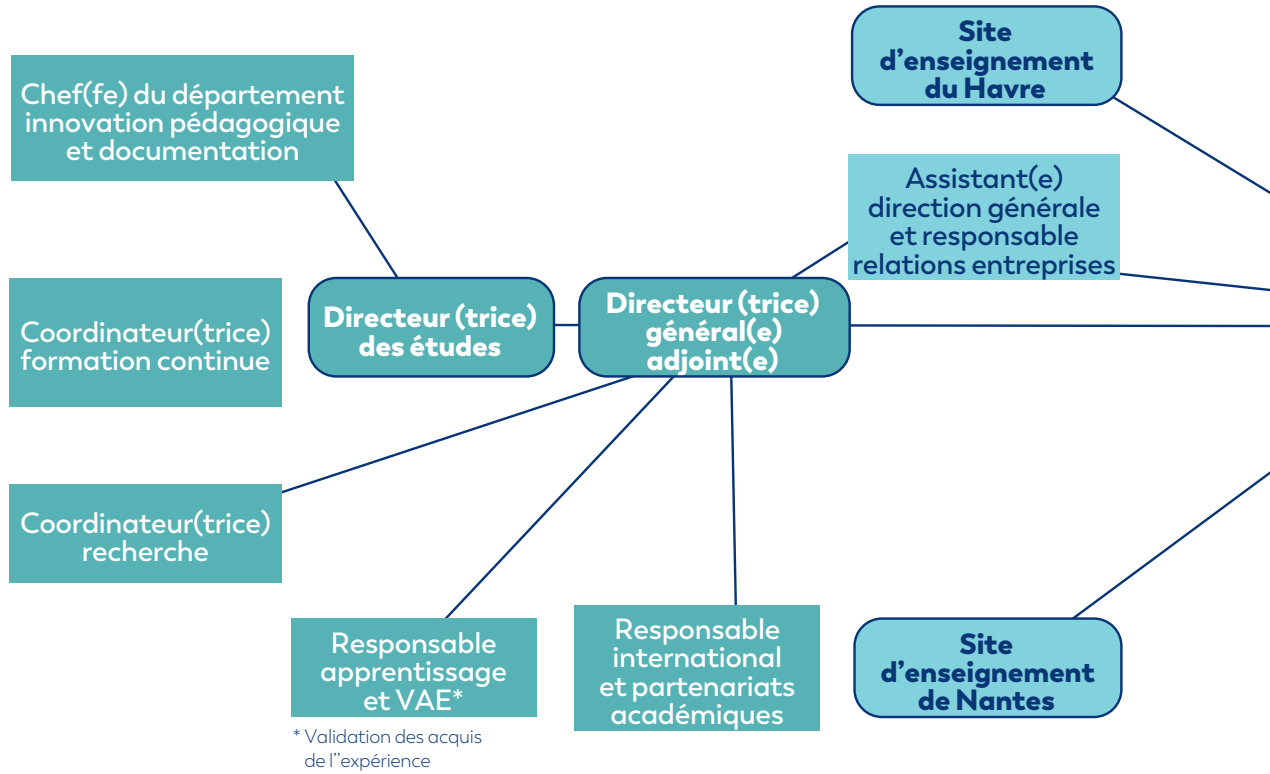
Site d'enseignement du Havre

Chef(fe) du département innovation pédagogique et documentation

Assistant(e) direction générale et responsable relations entreprises

Coordinateur(trice) formation continue

Directeur (trice) des études

Directeur (trice) général(e) adjoint(e)

Coordinateur(trice) recherche

Responsable apprentissage et VAE*

* Validation des acquis de l''expérience

Responsable international et partenariats académiques

Site d'enseignement de Nantes